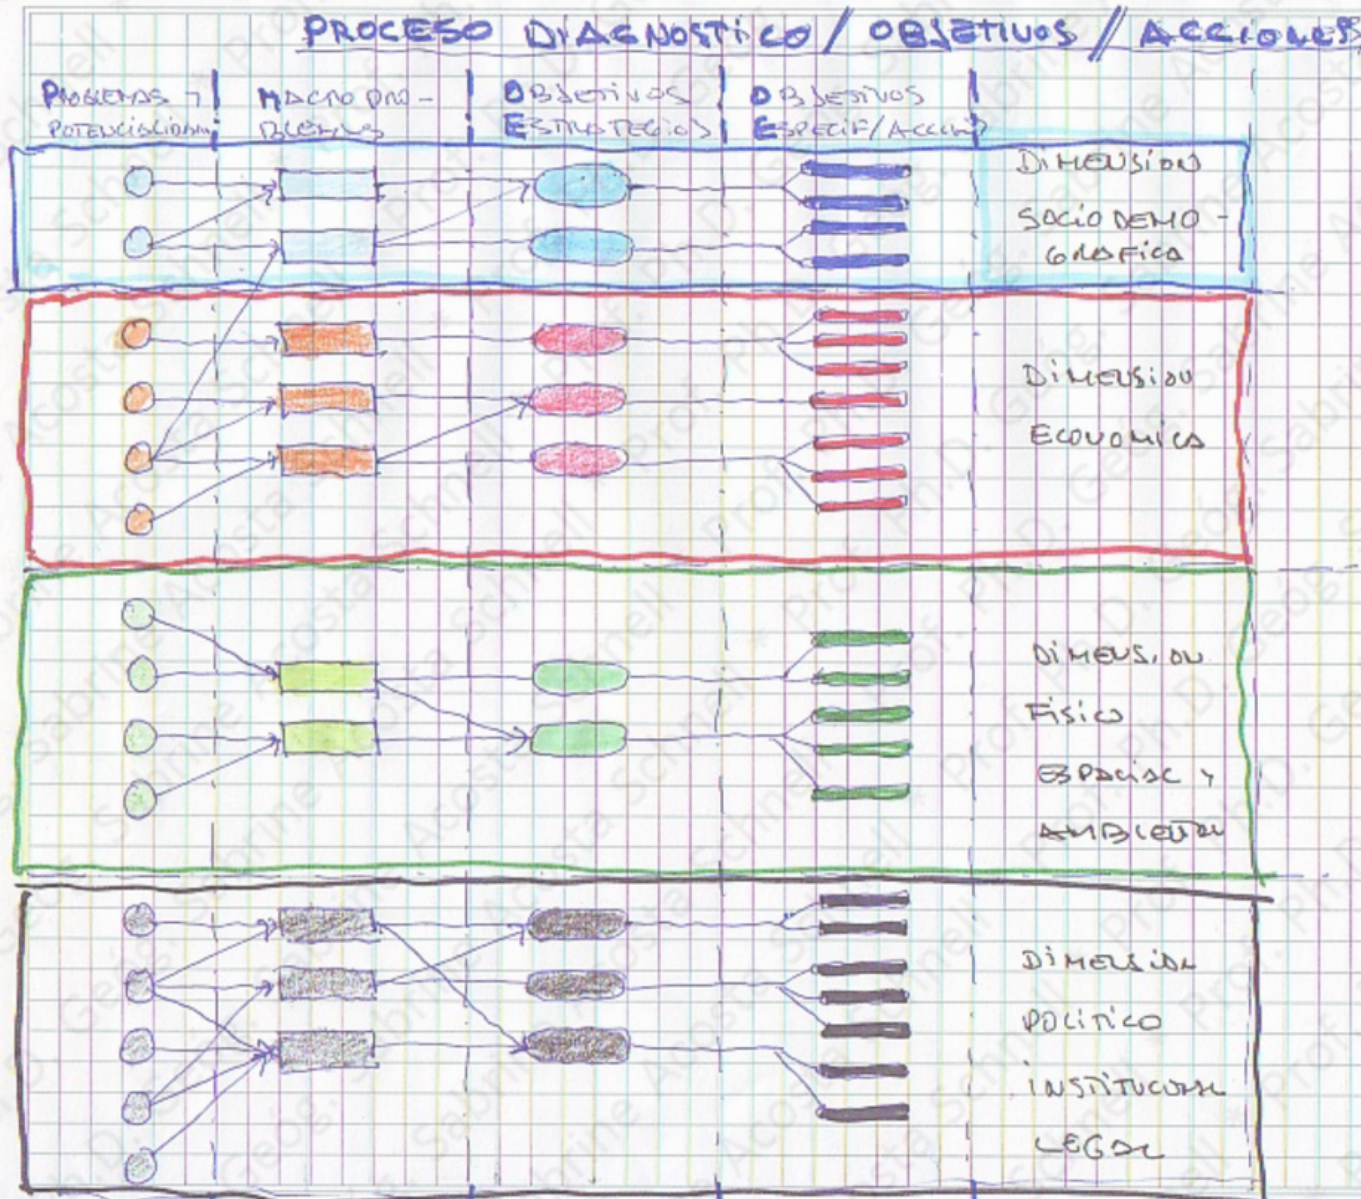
PROCESO DIAGNOSTICO / OBJETIVOS / ACCIONES

PROBLEMAS Y POTENCIALIDAD

MACRO PROBLEMAS

OBJETIVOS ESTRATEGICOS

OBJETIVOS ESPECIF/ACCION

DIMENSION SOCIO DEMOGRAFICA

DIMENSION ECONOMICA

DIMENSION FISICO ESPACIAL Y AMBIENTAL

DIMENSION POLITICO INSTITUCIONAL LEGAL